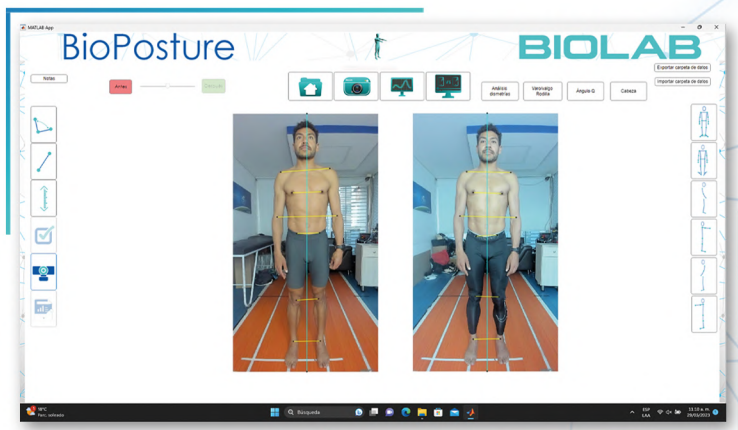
MATLAB App

BioPosture

BIOLAB

Exportar carpeta de datos

Importar carpeta de datos

Notas

Antes

Después

Análisis dismetrías

Valgo/varo Rodilla

Ángulo Q

Cabeza

18°C
Parc. soleado

Búsqueda

ESP
LAA

11:10 a. m.
29/05/2023